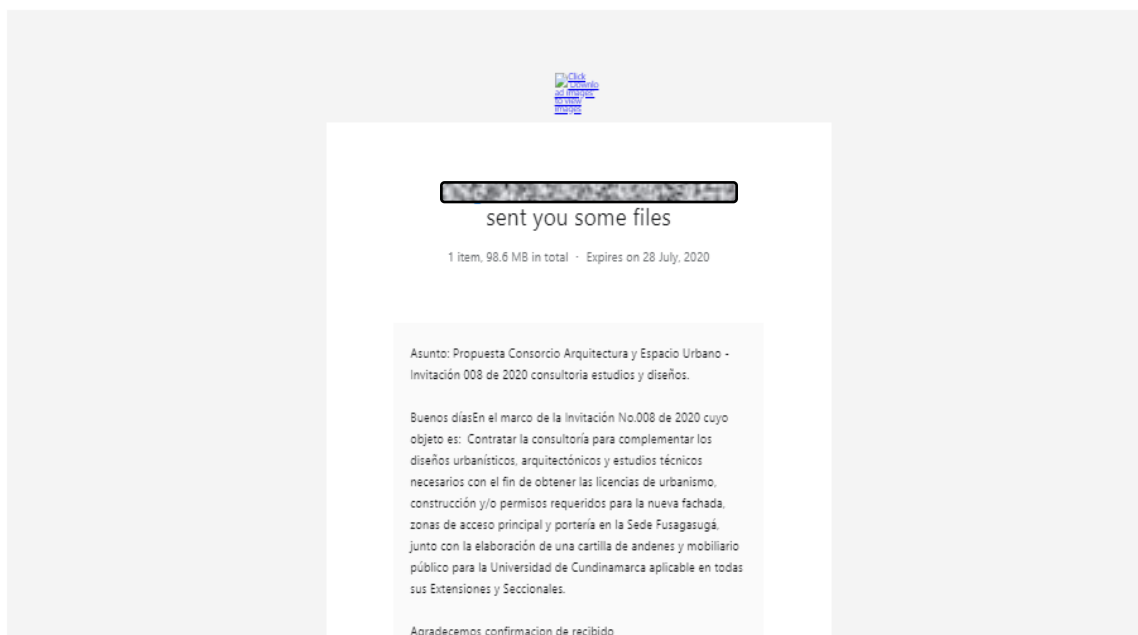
Click Download images to view images

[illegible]
sent you some files

1 item, 98.6 MB in total · Expires on 28 July, 2020

Asunto: Propuesta Consorcio Arquitectura y Espacio Urbano - Invitación 008 de 2020 consultoria estudios y diseños.

Buenos díasEn el marco de la Invitación No.008 de 2020 cuyo objeto es: Contratar la consultoría para complementar los diseños urbanísticos, arquitectónicos y estudios técnicos necesarios con el fin de obtener las licencias de urbanismo, construcción y/o permisos requeridos para la nueva fachada, zonas de acceso principal y portería en la Sede Fusagasugá, junto con la elaboración de una cartilla de andenes y mobiliario público para la Universidad de Cundinamarca aplicable en todas sus Extensiones y Seccionales.

Agradecemos confirmacion de recibido